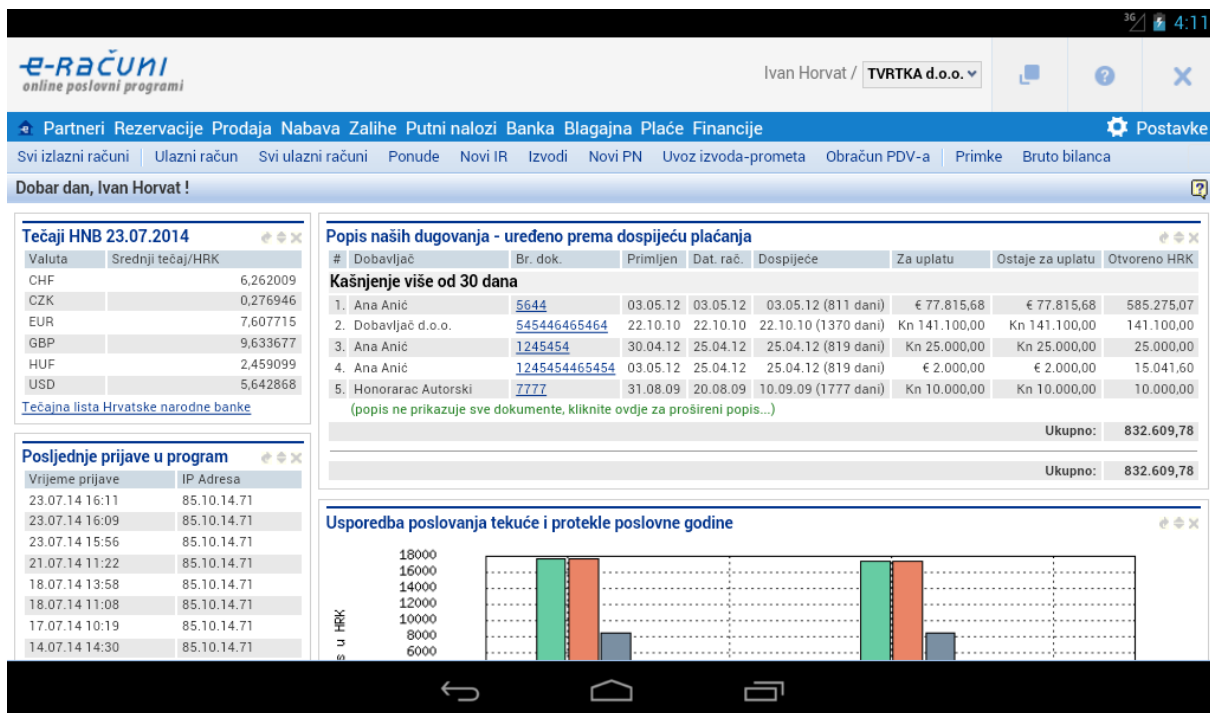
36 4:11

e-RAČUNI
online poslovni programi

Ivan Horvat / TVRTKA d.o.o.

Partneri Rezervacije Prodaja Nabava Zalihe Putni nalozi Banka Blagajna Plaće Financije

Postavke

Svi izlazni računi | Ulazni račun | Svi ulazni računi | Ponude | Novi IR | Izvodi | Novi PN | Uvoz izvoda-prometa | Obračun PDV-a | Primke | Bruto bilanca

Dobar dan, Ivan Horvat !

Tečaji HNB 23.07.2014

| Valuta | Srednji tečaj/HRK |
|---|---|
| CHF | 6,262009 |
| CZK | 0,276946 |
| EUR | 7,607715 |
| GBP | 9,633677 |
| HUF | 2,459099 |
| USD | 5,642868 |

Tečajna lista Hrvatske narodne banke

Posljednje prijave u program

| Vrijeme prijave | IP Adresa |
|---|---|
| 23.07.14 16:11 | 85.10.14.71 |
| 23.07.14 16:09 | 85.10.14.71 |
| 23.07.14 15:56 | 85.10.14.71 |
| 21.07.14 11:22 | 85.10.14.71 |
| 18.07.14 13:58 | 85.10.14.71 |
| 18.07.14 11:08 | 85.10.14.71 |
| 17.07.14 10:19 | 85.10.14.71 |
| 14.07.14 14:30 | 85.10.14.71 |

Popis naših dugovanja - uređeno prema dospijeću plaćanja

| # | Dobavljač | Br. dok. | Primljen | Dat. rač. | Dospijeće | Za uplatu | Ostaje za uplatu | Otvoreno HRK |
|---|---|---|---|---|---|---|---|---|
| Kašnjenje više od 30 dana | | | | | | | | |
| 1. | Ana Anić | 5644 | 03.05.12 | 03.05.12 | 03.05.12 (811 dani) | € 77.815,68 | € 77.815,68 | 585.275,07 |
| 2. | Dobavljač d.o.o. | 545446465464 | 22.10.10 | 22.10.10 | 22.10.10 (1370 dani) | Kn 141.100,00 | Kn 141.100,00 | 141.100,00 |
| 3. | Ana Anić | 1245454 | 30.04.12 | 25.04.12 | 25.04.12 (819 dani) | Kn 25.000,00 | Kn 25.000,00 | 25.000,00 |
| 4. | Ana Anić | 1245454465454 | 03.05.12 | 25.04.12 | 25.04.12 (819 dani) | € 2.000,00 | € 2.000,00 | 15.041,60 |
| 5. | Honorarac Autorski | 7777 | 31.08.09 | 20.08.09 | 10.09.09 (1777 dani) | Kn 10.000,00 | Kn 10.000,00 | 10.000,00 |

(popis ne prikazuje sve dokumente, kliknite ovdje za prošireni popis...)

Ukupno: 832.609,78

Ukupno: 832.609,78

Usporedba poslovanja tekuće i protekle poslovne godine

18000
16000
14000
12000
10000
8000
6000
s u HRK